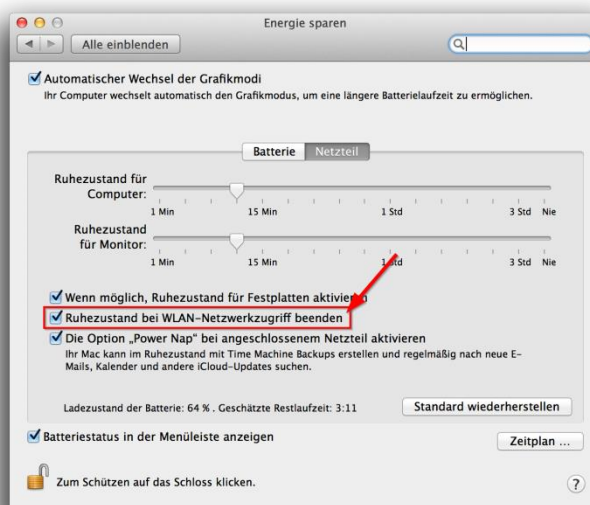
Energie sparen

Alle einblenden

Automatischer Wechsel der Grafikmodi
Ihr Computer wechselt automatisch den Grafikmodus, um eine längere Batterielaufzeit zu ermöglichen.

Batterie | Netzteil

Ruhezustand für Computer:
1 Min 15 Min 1 Std 3 Std Nie

Ruhezustand für Monitor:
1 Min 15 Min 1 Std 3 Std Nie

Wenn möglich, Ruhezustand für Festplatten aktivieren

Ruhezustand bei WLAN-Netzwerkzugriff beenden

Die Option „Power Nap" bei angeschlossenem Netzteil aktivieren
Ihr Mac kann im Ruhezustand mit Time Machine Backups erstellen und regelmäßig nach neue E-Mails, Kalender und andere iCloud-Updates suchen.

Ladezustand der Batterie: 64 % . Geschätzte Restlaufzeit: 3:11

Standard wiederherstellen

Batteriestatus in der Menüleiste anzeigen

Zeitplan ...

Zum Schützen auf das Schloss klicken.

?